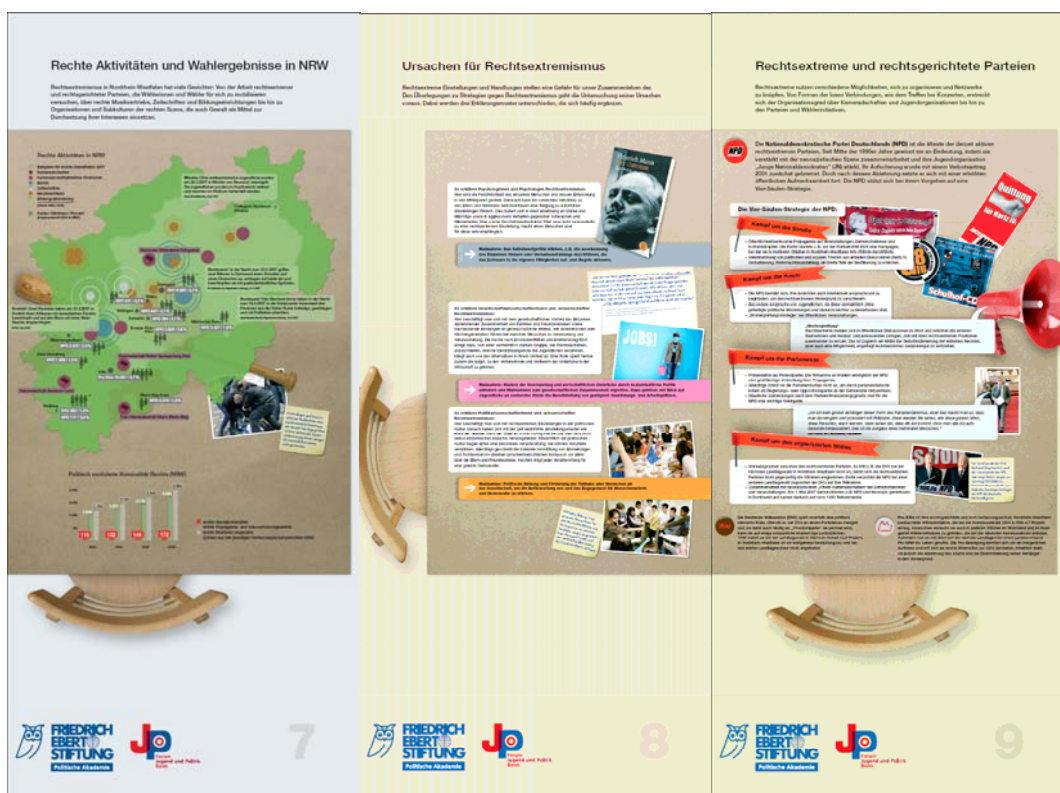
Rechte Aktivitäten und Wahlergebnisse in NRW

Rechtsextremismus in Nordrhein-Westfalen hat viele Gesichter: Von der Arbeit rechtsextremer und rechtsgerichteter Parteien, die Wählerinnen und Wähler für sich zu mobilisieren versuchen, über rechte Musikvertriebe, Zeitschriften und Bildungseinrichtungen bis hin zu Organisationen und Subkulturen der rechten Szene, die auch Gewalt als Mittel zur Durchsetzung ihrer Interessen einsetzen.

Rechte Aktivitäten in NRW

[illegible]

Politisch motivierte Kriminalität Rechts (NRW)

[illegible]

FRIEDRICH EBERT STIFTUNG
Politische Akademie

Jugend und Politik

7

Ursachen für Rechtsextremismus

Rechtsextreme Einstellungen und Handlungen stellen eine Gefahr für unser Zusammenleben dar. Den Überlegungen zu Strategien gegen Rechtsextremismus geht die Untersuchung seiner Ursachen voraus. Dabei werden drei Erklärungsmuster unterschieden, die sich häufig ergänzen.

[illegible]

JOBS!

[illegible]

FRIEDRICH EBERT STIFTUNG
Politische Akademie

Jugend und Politik

8

Rechtsextreme und rechtsgerichtete Parteien

Rechtsextreme nutzen verschiedene Möglichkeiten, sich zu organisieren und Netzwerke zu knüpfen. Von Formen der losen Verbindungen, wie dem Treffen bei Konzerten, erstreckt sich der Organisationsgrad über Kameradschaften und Jugendorganisationen bis hin zu den Parteien und Wählerinitiativen.

NPD

Die Nationaldemokratische Partei Deutschlands (NPD) ist die älteste der derzeit aktiven rechtsextremen Parteien. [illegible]

Die Vier-Säulen-Strategie der NPD:

Kampf um die Straße

Kampf um die Köpfe

Kampf um die Parlamente

Kampf um den organisierten Willen

Quittung

Schulhof-CD

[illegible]

FRIEDRICH EBERT STIFTUNG
Politische Akademie

Jugend und Politik

9